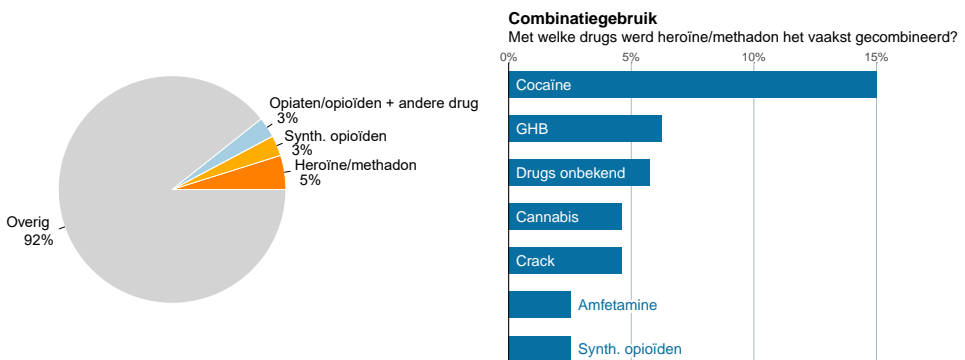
Opiaten/opioïden + andere drug
3%
Synth. opioïden
3%
Heroïne/methadon
5%
Overig
92%

Combinatiegebruik
Met welke drugs werd heroïne/methadon het vaakst gecombineerd?

0%
5%
10%
15%

Cocaïne
GHB
Drugs onbekend
Cannabis
Crack
Amfetamine
Synth. opioïden